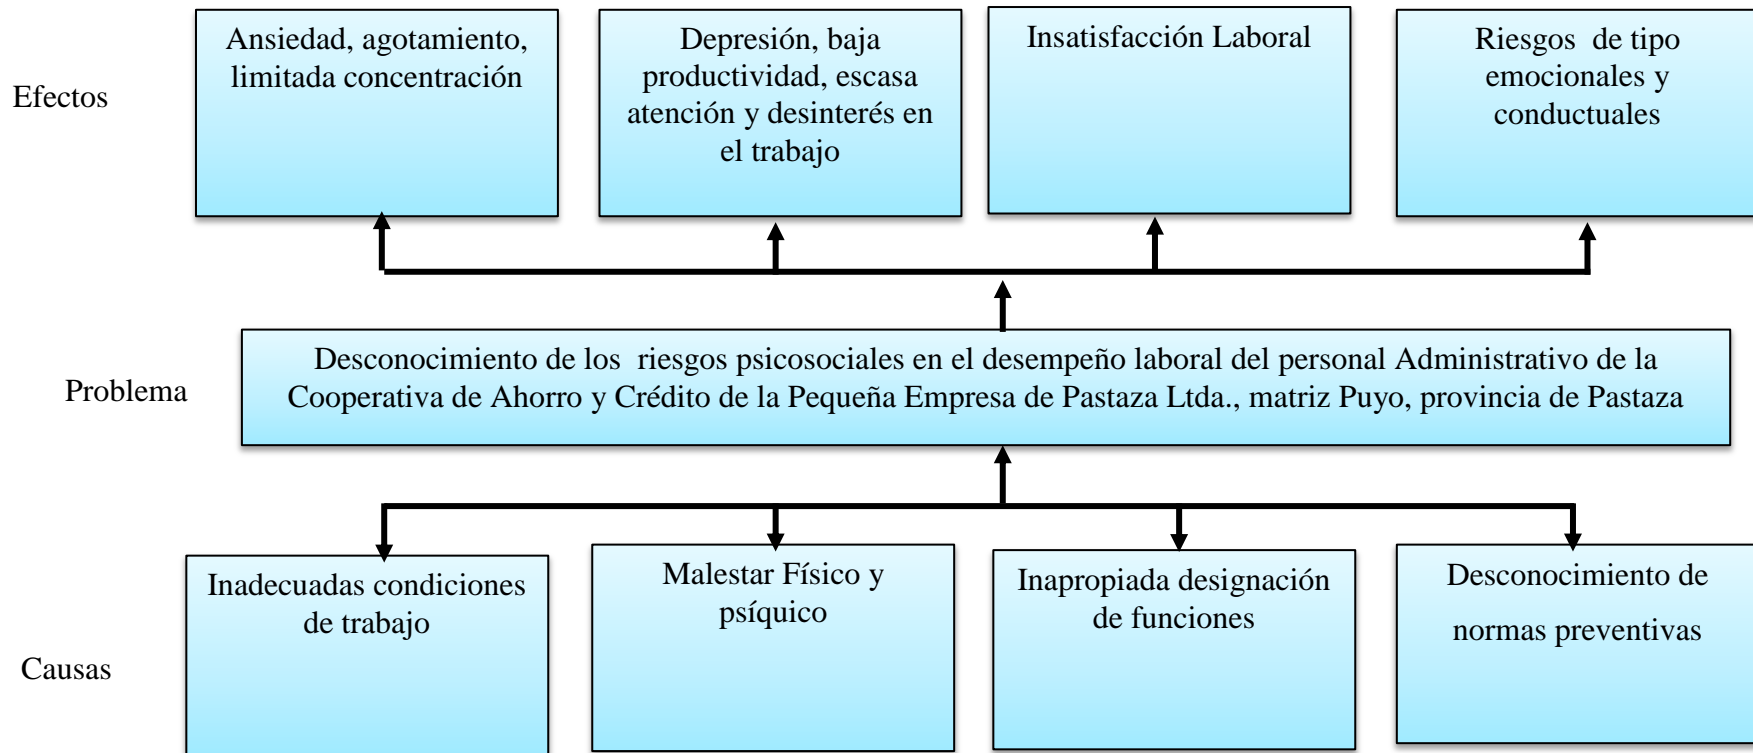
Efectos

Ansiedad, agotamiento, limitada concentración

Depresión, baja productividad, escasa atención y desinterés en el trabajo

Insatisfacción Laboral

Riesgos de tipo emocionales y conductuales

Problema

Desconocimiento de los riesgos psicosociales en el desempeño laboral del personal Administrativo de la Cooperativa de Ahorro y Crédito de la Pequeña Empresa de Pastaza Ltda., matriz Puyo, provincia de Pastaza

Causas

Inadecuadas condiciones de trabajo

Malestar Físico y psíquico

Inapropiada designación de funciones

Desconocimiento de normas preventivas